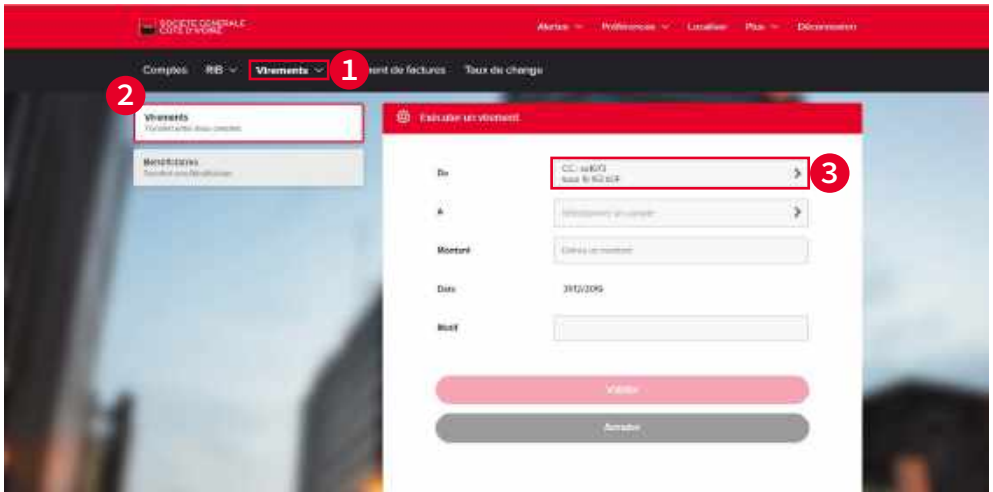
SOCIETE GENERALE
COTE D'IVOIRE

Alertes ∨ Préférences ∨ Localiser Plus ∨ Déconnexion

Comptes RIB ∨ Virements ∨ 1 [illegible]ent de factures Taux de change

2

Virements
Transfert entre deux comptes

Bénéficiaires
Transfert aux bénéficiaires

Exécuter un virement

De CC : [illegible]
Solde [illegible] 3

A Sélectionnez un compte

Montant Entrez un montant

Date 31/12/2016

Motif

Valider

Annuler